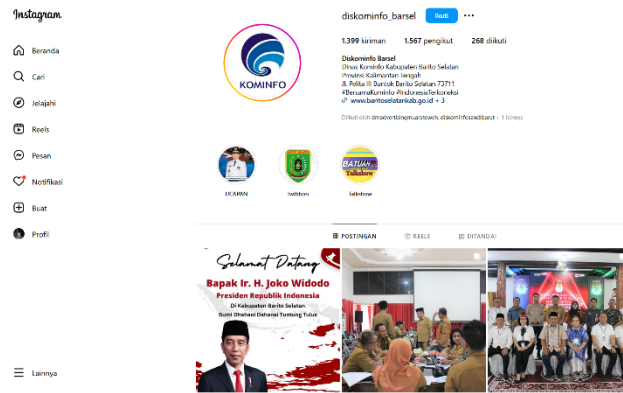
Instagram

Beranda
Cari
Jelajahi
Reels
Pesan
Notifikasi
Buat
Profil

Lainnya

KOMINFO

diskominfo_barsel Ikuti ···

1.399 kiriman 1.567 pengikut 268 diikuti

Diskominfo Barsel
Dinas Kominfo Kabupaten Barito Selatan
Provinsi Kalimantan Tengah
Jl. Pelita III Buntok Barito Selatan 73711
#BersamaKominfo #IndonesiaTerkoneksi
www.baritoselatankab.go.id + 3

Diikuti oleh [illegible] + 1 lainnya

HUT

KAPAN

twibbon

Selinstow

BATUAH Talkshow

POSTINGAN REELS DITANDAI

Selamat Datang
Bapak Ir. H. Joko Widodo
Presiden Republik Indonesia
Di Kabupaten Barito Selatan
Bumi Dahani Dahanai Tuntung Tulus